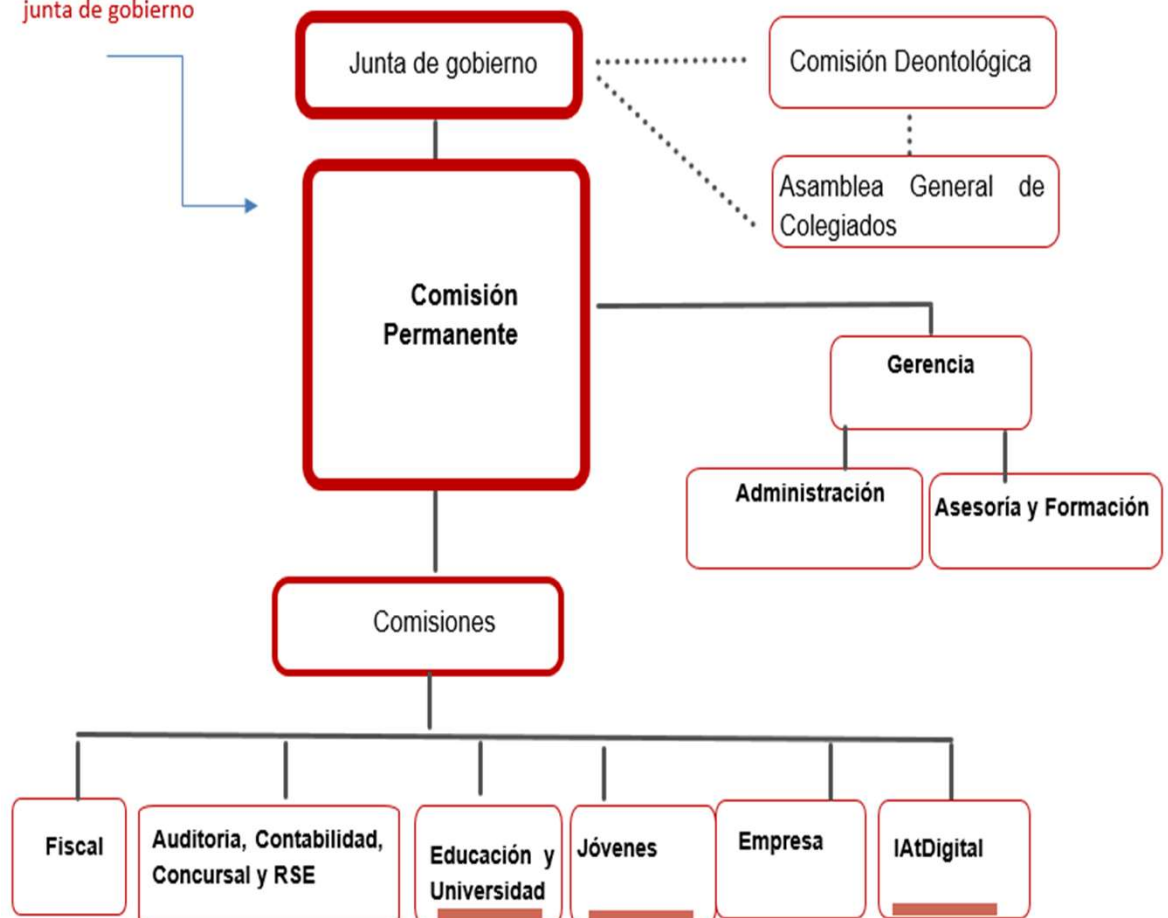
junta de gobierno

Junta de gobierno

Comisión Deontológica

Asamblea General de Colegiados

Comisión Permanente

Gerencia

Administración

Asesoría y Formación

Comisiones

Fiscal

Auditoria, Contabilidad, Concursal y RSE

Educación y Universidad

Jóvenes

Empresa

IAtDigital